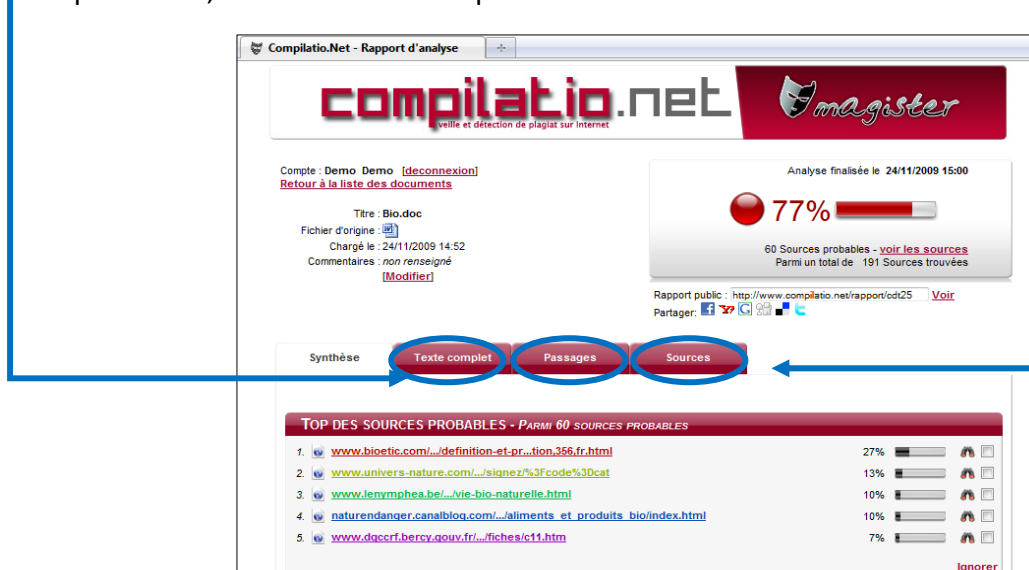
Compilatio.Net - Rapport d'analyse

compilatio.net
veille et détection de plagiat sur Internet

magister

Compte : Demo Demo [deconnexion]
Retour à la liste des documents

Titre : Bio.doc
Fichier d'origine :
Chargé le : 24/11/2009 14:52
Commentaires : non renseigné
[Modifier]

Analyse finalisée le 24/11/2009 15:00

77%

60 Sources probables - voir les sources
Parmi un total de 191 Sources trouvées

Rapport public : http://www.compilatio.net/rapport/cdt25 Voir
Partager:

Synthèse | Texte complet | Passages | Sources

TOP DES SOURCES PROBABLES - PARMI 60 SOURCES PROBABLES

1. www.bioetic.com/.../definition-et-pr...tion,356,fr.html 27%
2. www.univers-nature.com/.../signez/%3Fcode%3Dcat 13%
3. www.lenymphea.be/.../vie-bio-naturelle.html 10%
4. naturendanger.canalblog.com/.../aliments_et_produits_bio/index.html 10%
5. www.dgccrf.bercy.gouv.fr/.../fiches/c11.htm 7%

Ignorer